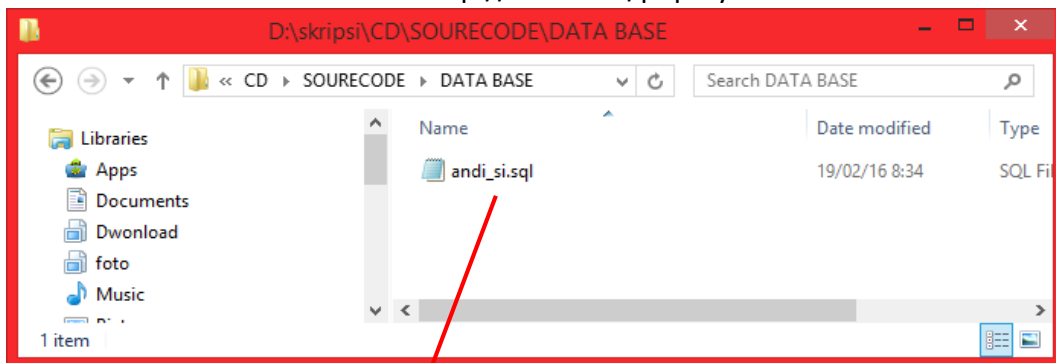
D:\skripsi\CD\SOURECODE\DATA BASE

« CD ▸ SOURECODE ▸ DATA BASE

Search DATA BASE

Libraries
Apps
Documents
Dwonload
foto
Music

| Name | Date modified | Type |
|---|---|---|
| andi_si.sql | 19/02/16 8:34 | SQL Fi |

1 item